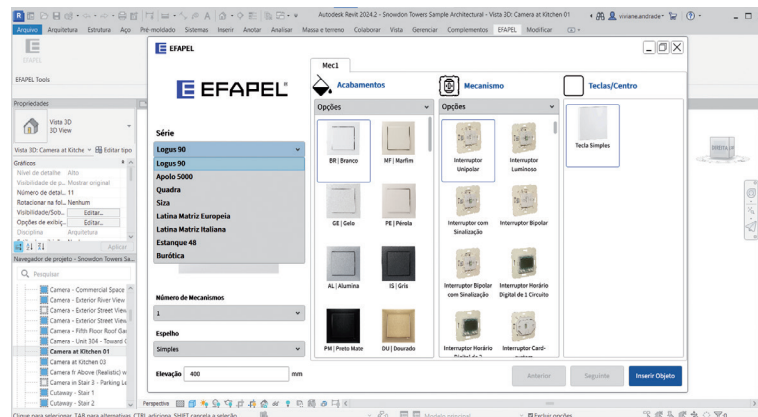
Autodesk Revit 2024.2 - Snowdon Towers Sample Architectural - Vista 3D: Camera at Kitchen 01
viviane.andrade

Arquivo Arquitetura Estrutura Aço Pré-moldado Sistemas Inserir Anotar Analisar Massa e terreno Colaborar Vista Gerenciar Complementos EFAPEL Modificar

EFAPEL

EFAPEL Tools

Propriedades

Vista 3D
3D View

Vista 3D: Camera at Kitche Editar tipo

Gráficos
Nível de detalhe Alto
Visibilidade de p... Mostrar original
Número de detal... 11
Rotacionar na fol... Nenhum
Visibilidade/Sob... Editar...
Opções de exibiç... Editar...
Discipline Arquitetura

Aplicar

Navegador de projeto - Snowdon Towers Sa...

Pesquisar

Camera - Commercial Space
Camera - Exterior River View
Camera - Exterior Street View
Camera - Exterior Street View
Camera - Fifth Floor Roof Gar
Camera - Unit 304 - Toward (
Camera at Kitchen 01
Camera at Kitchen 03
Camera fr Above (Realistic) w
Camera in Stair 3 - Parking Le
Cutaway - Stair 1
Cutaway - Stair 2

EFAPEL

EFAPEL

Mec1

Série
Logus 90
Logus 90
Apolo 5000
Quadra
Siza
Latina Matriz Europeia
Latina Matriz Italiana
Estanque 48
Burótica

Número de Mecanismos
1

Espelho
Simples

Elevação 400 mm

Acabamentos
Opções
BR | Branco
MF | Marfim
GE | Gelo
PE | Pérola
AL | Alumína
IS | Gris
PM | Preto Mate
DU | Dourado

Mecanismo
Opções
Interruptor Unipolar
Interruptor Luminoso
Interruptor com Sinalização
Interruptor Bipolar
Interruptor Bipolar com Sinalização
Interruptor Horário Digital de 1 Circuito
Interruptor Horário
Interruptor Card-

Teclas/Centro
Tecla Simples

Anterior
Seguinte
Inserir Objeto

Perspective

Clique para selecionar, TAB para alternativas, CTRL adiciona, SHIFT cancela a seleção.
Modelo principal
Excluir opções